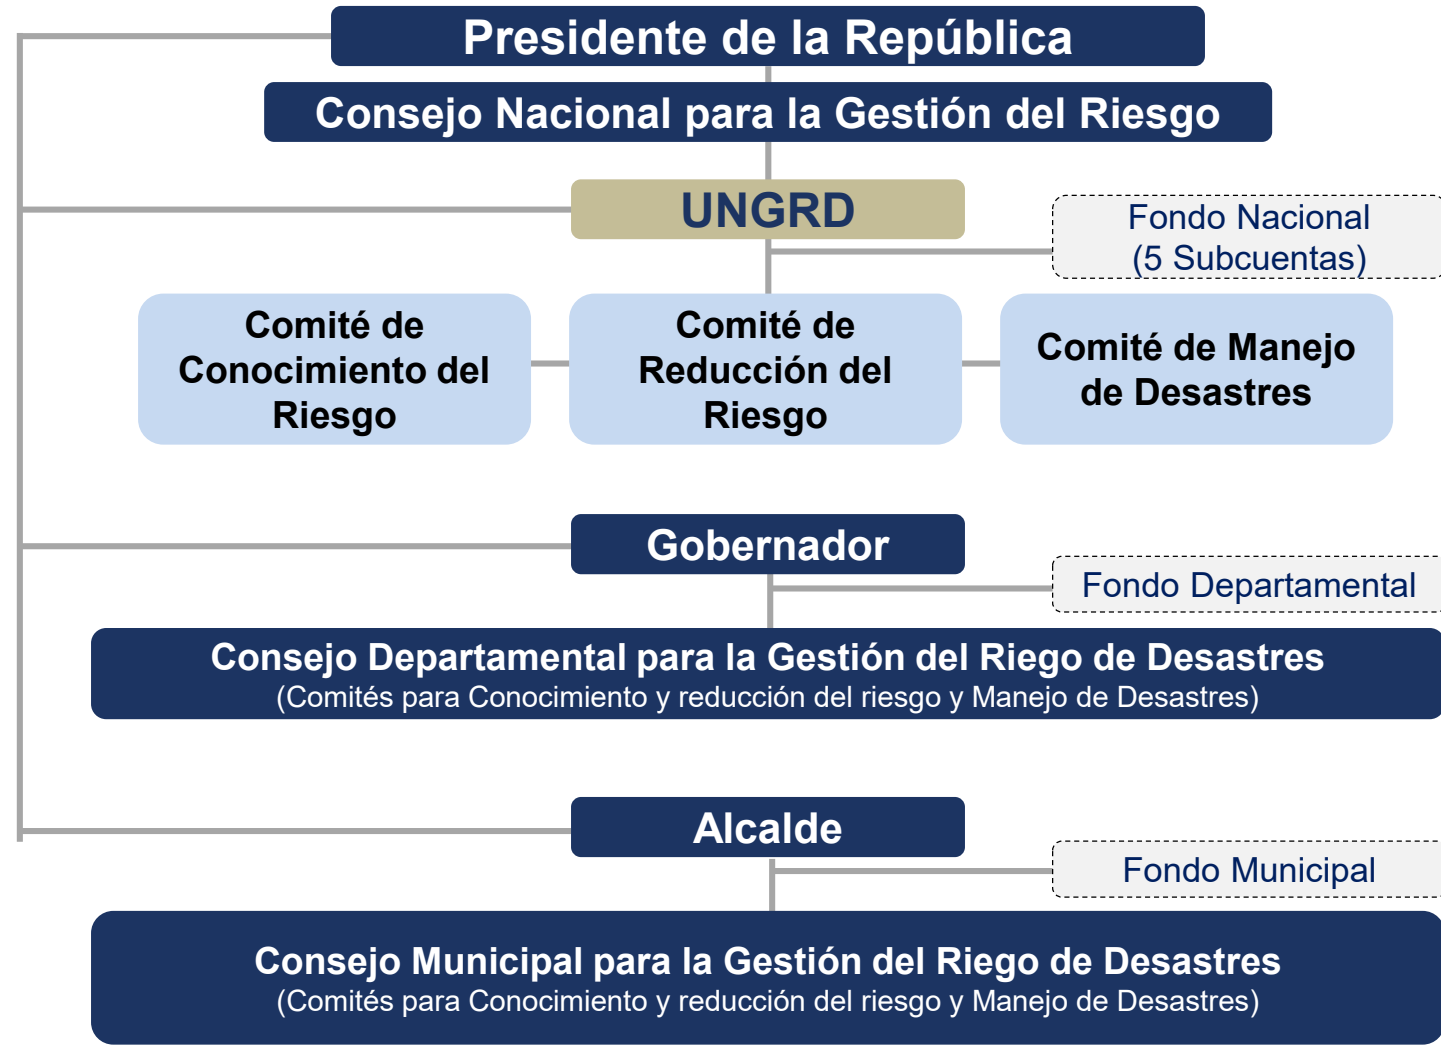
Presidente de la República

Consejo Nacional para la Gestión del Riesgo

UNGRD

Fondo Nacional (5 Subcuentas)

Comité de Conocimiento del Riesgo

Comité de Reducción del Riesgo

Comité de Manejo de Desastres

Gobernador

Fondo Departamental

Consejo Departamental para la Gestión del Riego de Desastres
(Comités para Conocimiento y reducción del riesgo y Manejo de Desastres)

Alcalde

Fondo Municipal

Consejo Municipal para la Gestión del Riego de Desastres
(Comités para Conocimiento y reducción del riesgo y Manejo de Desastres)